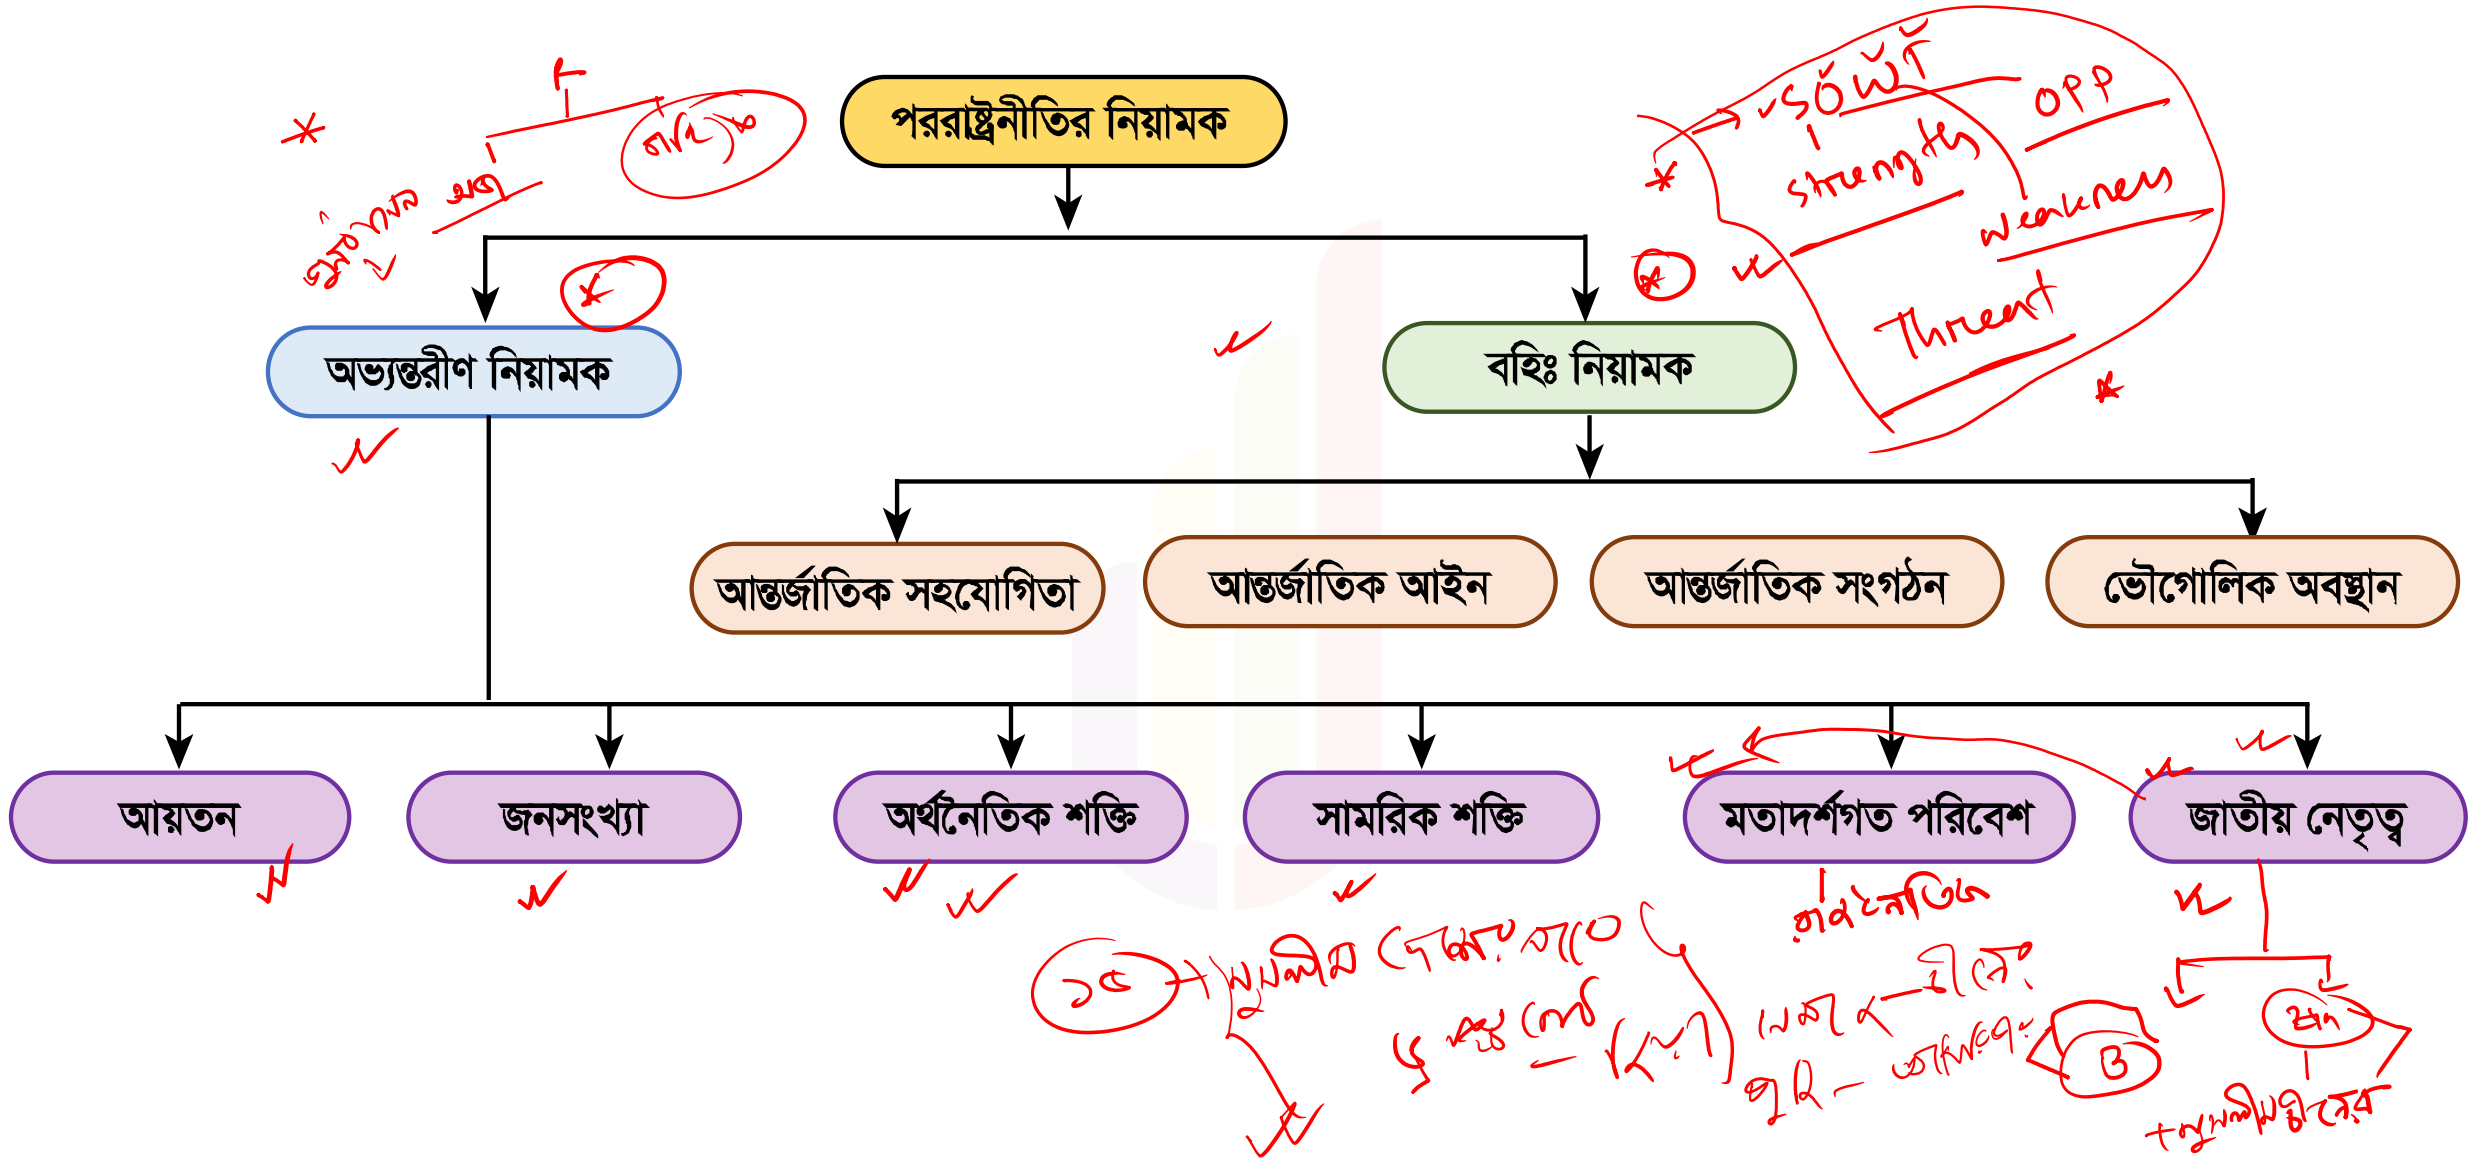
পররাষ্ট্রনীতির নিয়ামক

অভ্যন্তরীণ নিয়ামক

বহিঃ নিয়ামক

আন্তর্জাতিক সহযোগিতা

আন্তর্জাতিক আইন

আন্তর্জাতিক সংগঠন

ভৌগোলিক অবস্থান

আয়তন

জনসংখ্যা

অর্থনৈতিক শক্তি

সামরিক শক্তি

মতাদর্শগত পরিবেশ

জাতীয় নেতৃত্ব

SWOT
Strength
weakness
opp
Threat

রাজনৈতিক

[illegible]